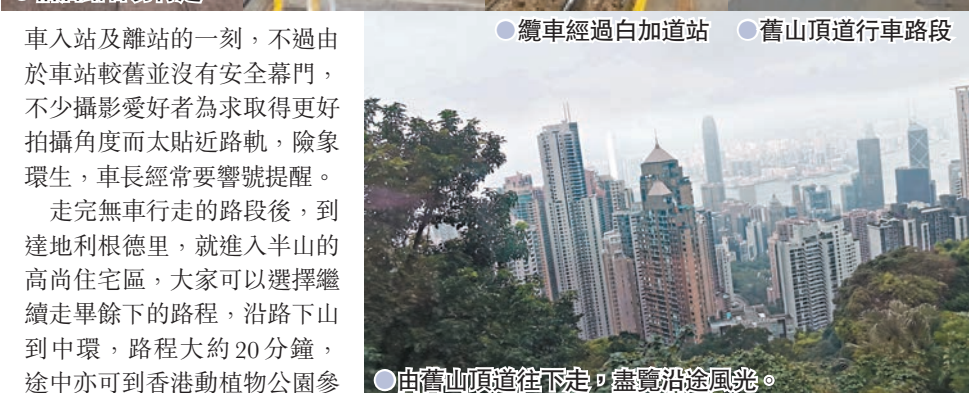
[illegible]

車入站及離站的一刻，不過由於車站較舊並沒有安全幕門，不少攝影愛好者為求取得更好拍攝角度而太貼近路軌，險象環生，車長經常要響號提醒。

走完無車行走的路段後，到達地利根德里，就進入半山的高尚住宅區，大家可以選擇繼續走畢餘下的路程，沿路下山到中環，路程大約20分鐘，途中亦可到香港動植物公園參

●纜車經過白加道站

●舊山頂道行車路段

●由舊山頂道往下走，盡覽沿途風光。